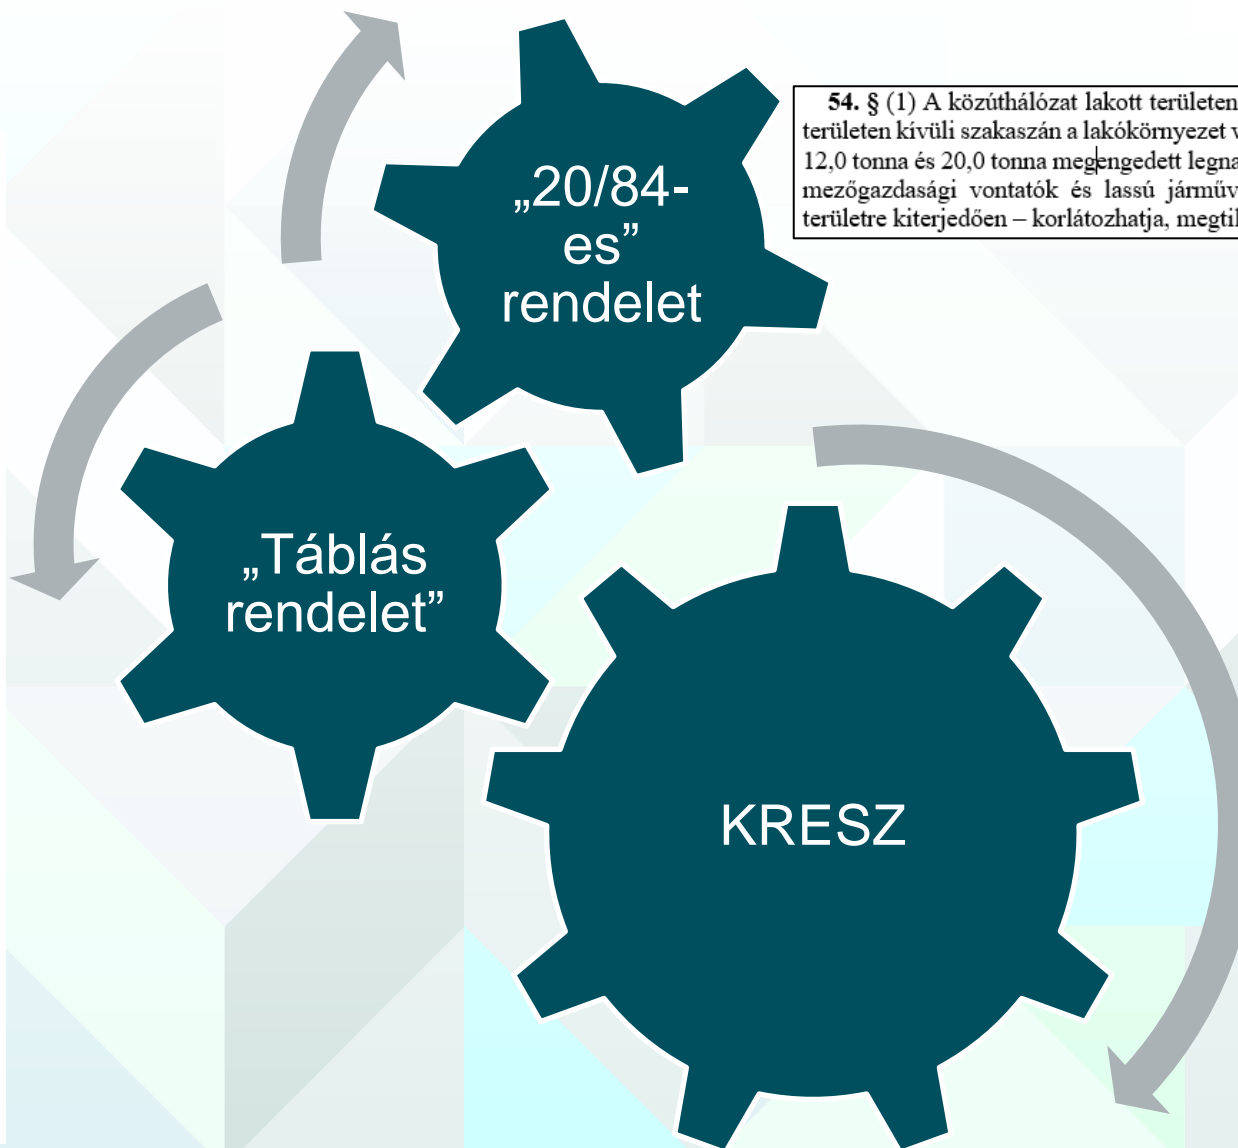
„20/84-es” rendelet

54. § (1) A közúthálózat lakott területen
területen kívüli szakaszán a lakókörnyezet v
12,0 tonna és 20,0 tonna megengedett legna
mezőgazdasági vontatók és lassú járműv
területre kiterjedően – korlátozhatja, megtil

„Táblás rendelet”

KRESZ